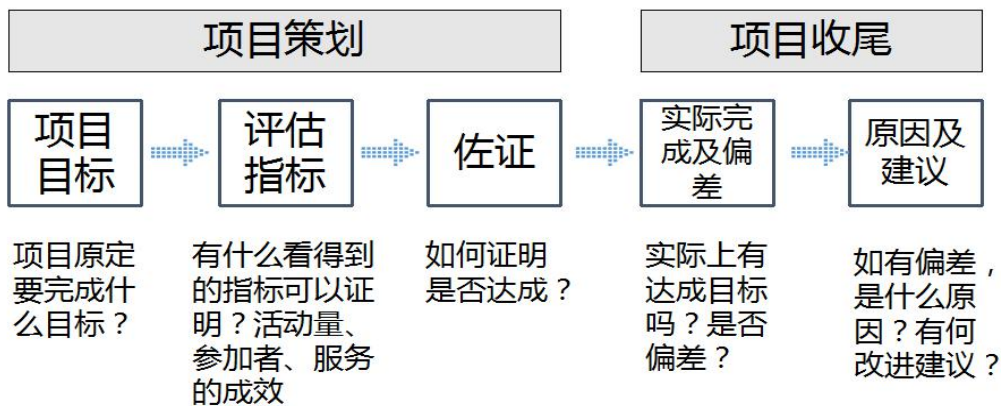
项目策划

项目收尾

项目目标

评估指标

佐证

实际完成及偏差

原因及建议

项目原定要完成什么目标？

有什么看得到的指标可以证明？活动量、参加者、服务的成效

如何证明是否达成？

实际上有达成目标吗？是否偏差？

如有偏差，是什么原因？有何改进建议？